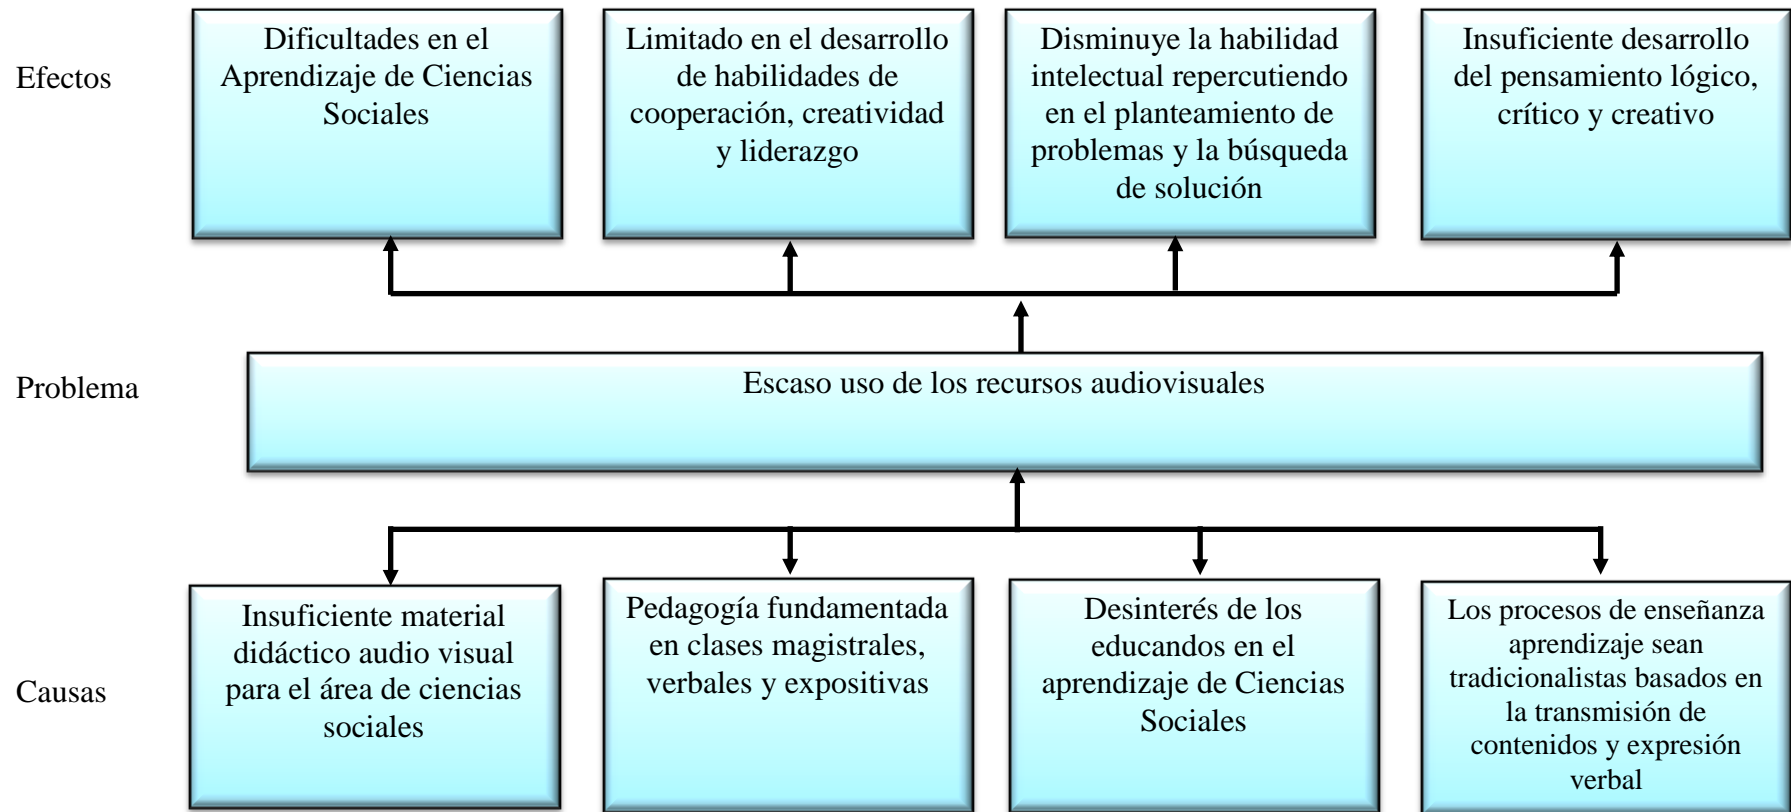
Efectos

Dificultades en el Aprendizaje de Ciencias Sociales

Limitado en el desarrollo de habilidades de cooperación, creatividad y liderazgo

Disminuye la habilidad intelectual repercutiendo en el planteamiento de problemas y la búsqueda de solución

Insuficiente desarrollo del pensamiento lógico, crítico y creativo

Problema

Escaso uso de los recursos audiovisuales

Causas

Insuficiente material didáctico audio visual para el área de ciencias sociales

Pedagogía fundamentada en clases magistrales, verbales y expositivas

Desinterés de los educandos en el aprendizaje de Ciencias Sociales

Los procesos de enseñanza aprendizaje sean tradicionalistas basados en la transmisión de contenidos y expresión verbal